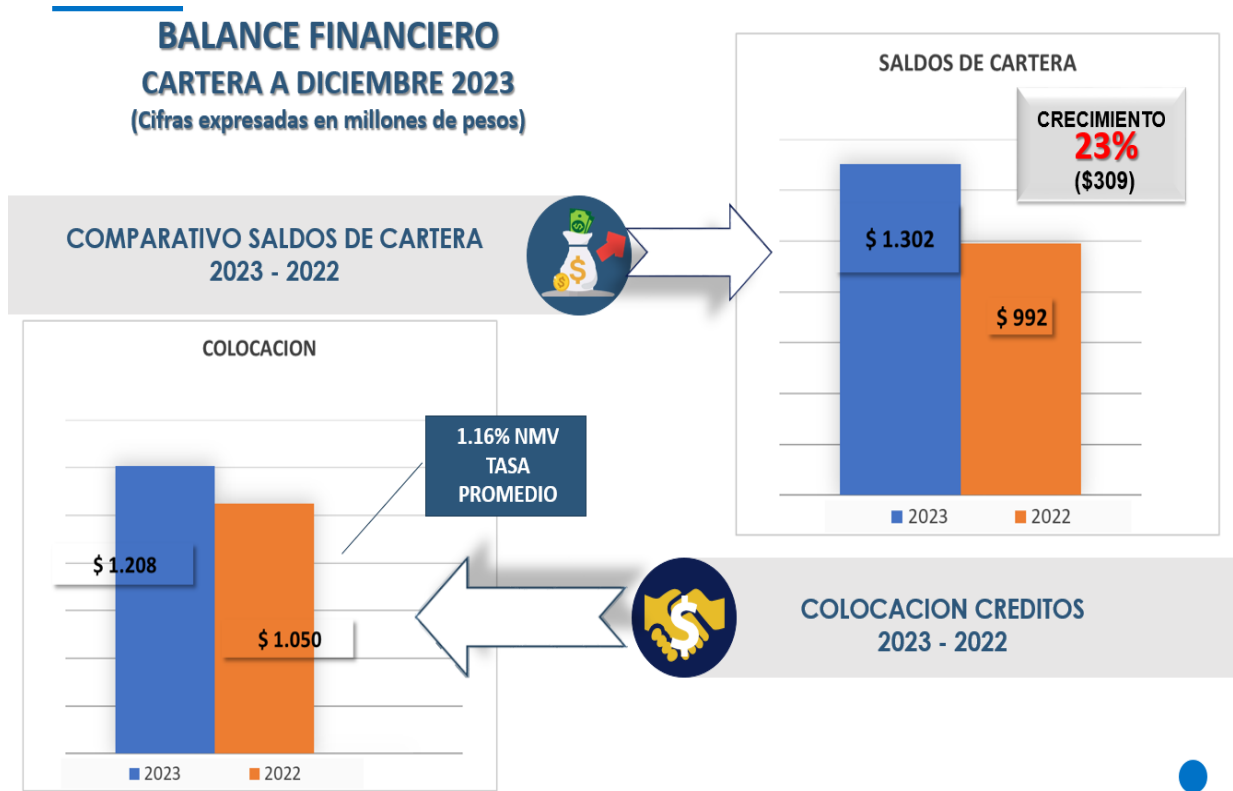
BALANCE FINANCIERO
CARTERA A DICIEMBRE 2023
(Cifras expresadas en millones de pesos)

COMPARATIVO SALDOS DE CARTERA
2023 - 2022

SALDOS DE CARTERA

CRECIMIENTO
23%
($309)

$ 1.302

$ 992

2023 2022

COLOCACION

1.16% NMV
TASA
PROMEDIO

$ 1.208

$ 1.050

2023 2022

COLOCACION CREDITOS
2023 - 2022